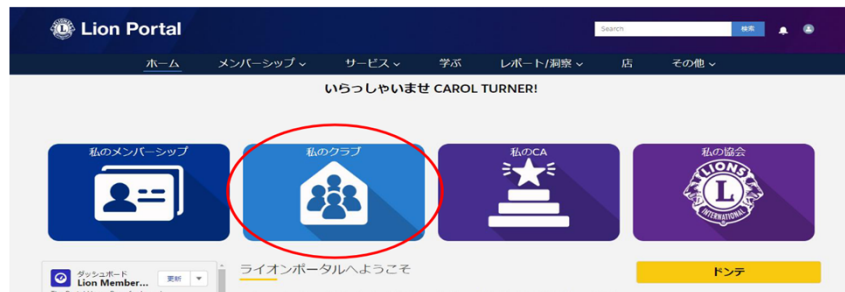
Lion Portal

Search
検索

ホーム メンバーシップ サービス 学ぶ レポート/洞察 店 その他

いらっしゃいませ CAROL TURNER!

私のメンバーシップ

私のクラブ

私のCA

私の協会

LIONS INTERNATIONAL

ダッシュボード
Lion Member...
更新

ライオンポータルへようこそ

ドンテ